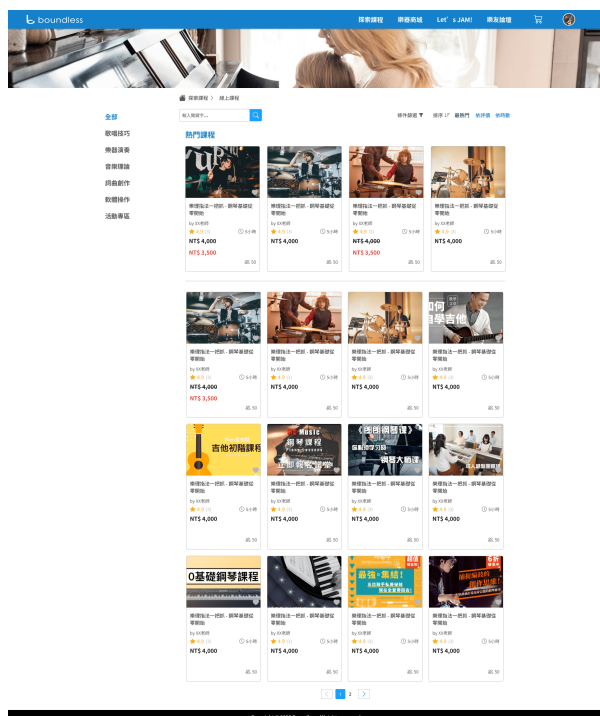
boundless 探索課程 樂器商城 Let's JAM! 樂友論壇

探索課程 > 線上課程

輸入關鍵字...

條件篩選 排序 最熱門 低評價 低時數

全部
歌唱技巧
樂器演奏
音樂理論
詞曲創作
軟體操作
活動專區

熱門課程

樂理點出一把抓，鋼琴基礎從零開始
by XX老師
4.5 (3) 5小時
NT$ 4,000
NT$ 3,500
50

樂理點出一把抓，鋼琴基礎從零開始
by XX老師
4.5 (3) 5小時
NT$ 4,000
50

樂理點出一把抓，鋼琴基礎從零開始
by XX老師
4.5 (3) 5小時
NT$ 4,000
NT$ 3,500
50

樂理點出一把抓，鋼琴基礎從零開始
by XX老師
4.5 (3) 5小時
NT$ 4,000
50

樂理點出一把抓，鋼琴基礎從零開始
by XX老師
4.5 (3) 5小時
NT$ 4,000
NT$ 3,500
50

樂理點出一把抓，鋼琴基礎從零開始
by XX老師
4.5 (3) 5小時
NT$ 4,000
50

樂理點出一把抓，鋼琴基礎從零開始
by XX老師
4.5 (3) 5小時
NT$ 4,000
50

如何自學吉他
樂理點出一把抓，鋼琴基礎從零開始
by XX老師
4.5 (3) 5小時
NT$ 4,000
50

吉他初階課程
樂理點出一把抓，鋼琴基礎從零開始
by XX老師
4.5 (3) 5小時
NT$ 4,000
50

Music 鋼琴課程
樂理點出一把抓，鋼琴基礎從零開始
by XX老師
4.5 (3) 5小時
NT$ 4,000
50

《自由鋼琴譜》 鋼琴大師課
樂理點出一把抓，鋼琴基礎從零開始
by XX老師
4.5 (3) 5小時
NT$ 4,000
50

成人鋼琴團體課
樂理點出一把抓，鋼琴基礎從零開始
by XX老師
4.5 (3) 5小時
NT$ 4,000
50

0基礎鋼琴課程
樂理點出一把抓，鋼琴基礎從零開始
by XX老師
4.5 (3) 5小時
NT$ 4,000
50

樂理點出一把抓，鋼琴基礎從零開始
by XX老師
4.5 (3) 5小時
NT$ 4,000
50

最強集結！
樂理點出一把抓，鋼琴基礎從零開始
by XX老師
4.5 (3) 5小時
NT$ 4,000
50

樂理點出一把抓，鋼琴基礎從零開始
by XX老師
4.5 (3) 5小時
NT$ 4,000
50

1 2